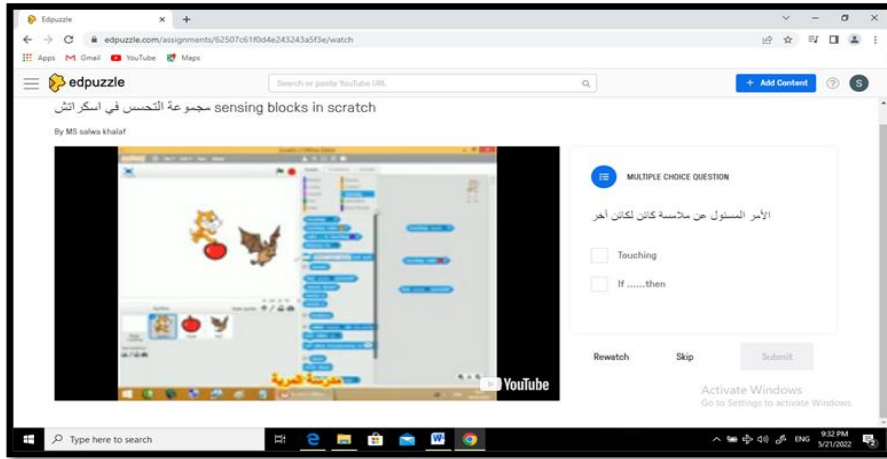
Edpuzzle × +

edpuzzle.com/assignments/62507c61f0d4e243243a5f3e/watch

Apps Gmail YouTube Maps

edpuzzle

Search or paste YouTube URL

+ Add Content

S

مجموعة التحسس في اسكراتش sensing blocks in scratch

By MS salwa khalaf

مدرستنا العربية

YouTube

MULTIPLE CHOICE QUESTION

الأمر المسئول عن ملامسة كائن لكائن آخر

Touching

If ......then

Rewatch

Skip

Submit

Activate Windows
Go to Settings to activate Windows.

Type here to search

ENG

9:32 PM
5/21/2022